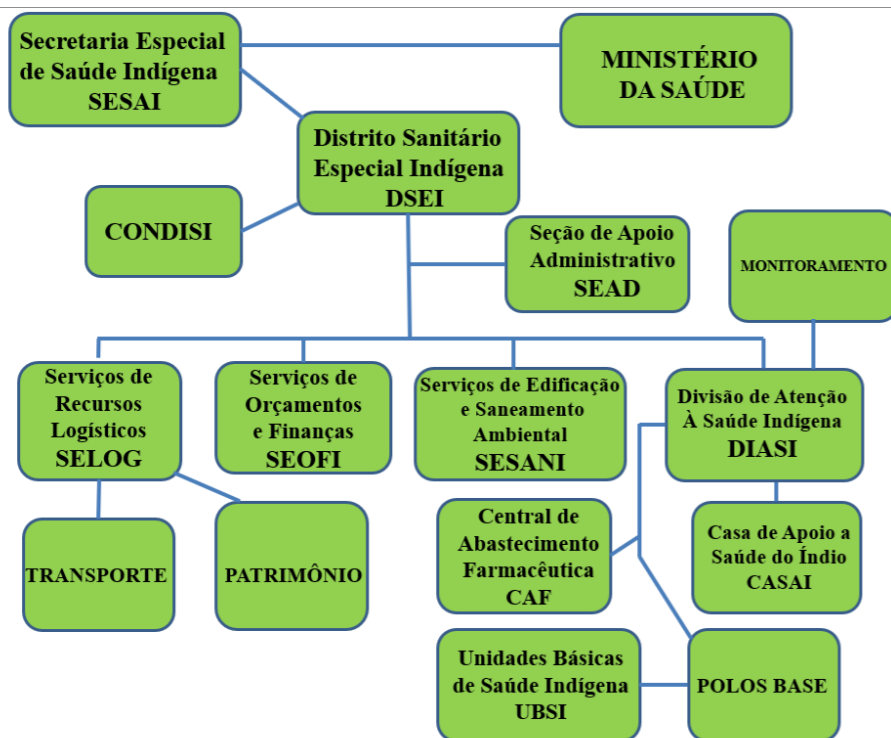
Secretaria Especial de Saúde Indígena SESAI

MINISTÉRIO DA SAÚDE

Distrito Sanitário Especial Indígena DSEI

CONDISI

Seção de Apoio Administrativo SEAD

MONITORAMENTO

Serviços de Recursos Logísticos SELOG

Serviços de Orçamentos e Finanças SEOFI

Serviços de Edificação e Saneamento Ambiental SESANI

Divisão de Atenção À Saúde Indígena DIASI

TRANSPORTE

PATRIMÔNIO

Central de Abastecimento Farmacêutica CAF

Casa de Apoio a Saúde do Índio CASAI

Unidades Básicas de Saúde Indígena UBSI

POLOS BASE